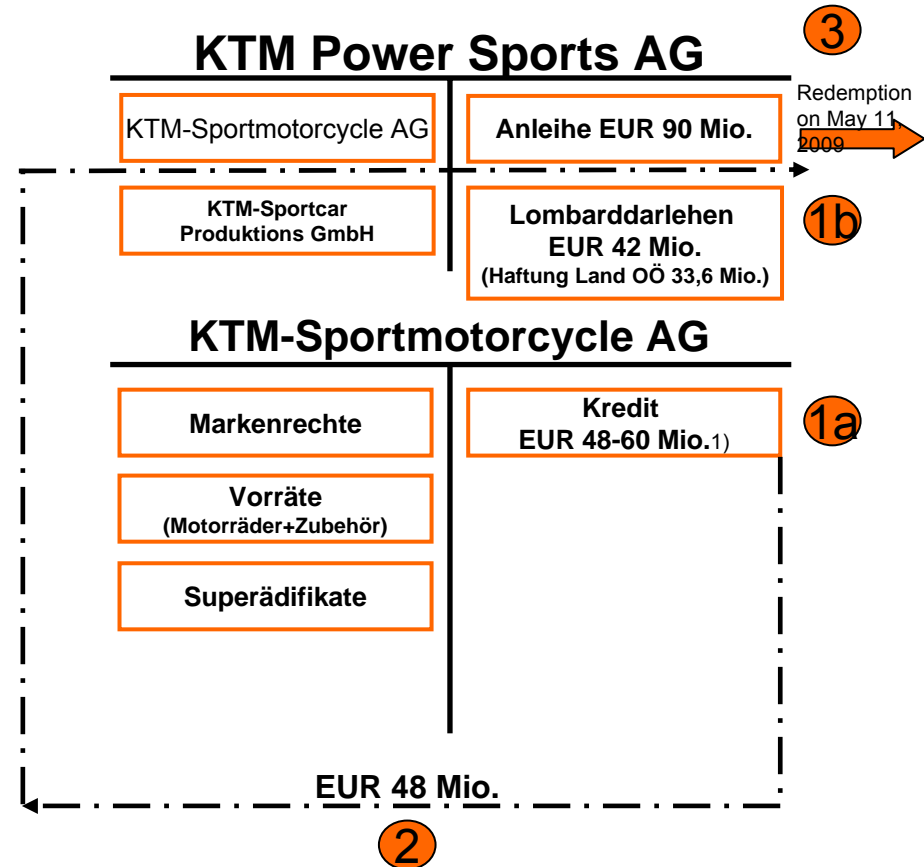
KTM Power Sports AG

3

Redemption on May 11, 2009

KTM-Sportmotorcycle AG

Anleihe EUR 90 Mio.

KTM-Sportcar Produktions GmbH

Lombarddarlehen EUR 42 Mio. (Haftung Land OÖ 33,6 Mio.)

1b

KTM-Sportmotorcycle AG

Markenrechte

Kredit EUR 48-60 Mio.1)

1a

Vorräte (Motorräder+Zubehör)

Superädifikate

EUR 48 Mio.

2